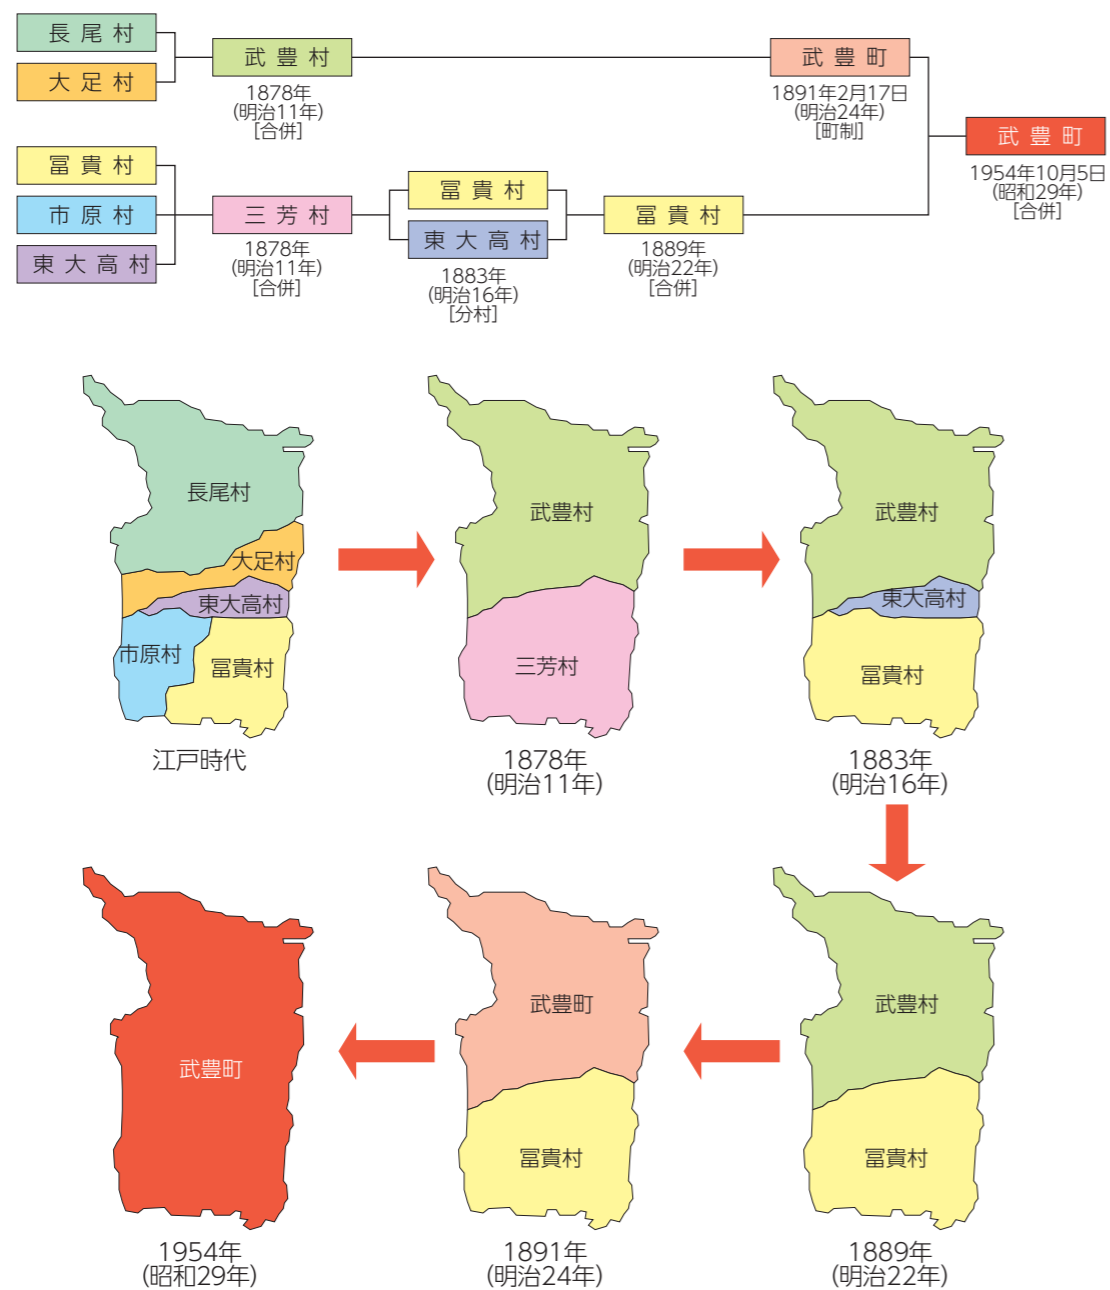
長 尾 村
大 足 村
武 豊 村
1878年
(明治11年)
[合併]
武 豊 町
1891年2月17日
(明治24年)
[町制]
武 豊 町
1954年10月5日
(昭和29年)
[合併]

冨 貴 村
市 原 村
東 大 高 村
三 芳 村
1878年
(明治11年)
[合併]
冨 貴 村
東 大 高 村
1883年
(明治16年)
[分村]
冨 貴 村
1889年
(明治22年)
[合併]

長尾村
大足村
東大高村
市原村
冨貴村
江戸時代

武豊村
三芳村
1878年
(明治11年)

武豊村
東大高村
冨貴村
1883年
(明治16年)

武豊町
1954年
(昭和29年)

武豊町
冨貴村
1891年
(明治24年)

武豊村
冨貴村
1889年
(明治22年)